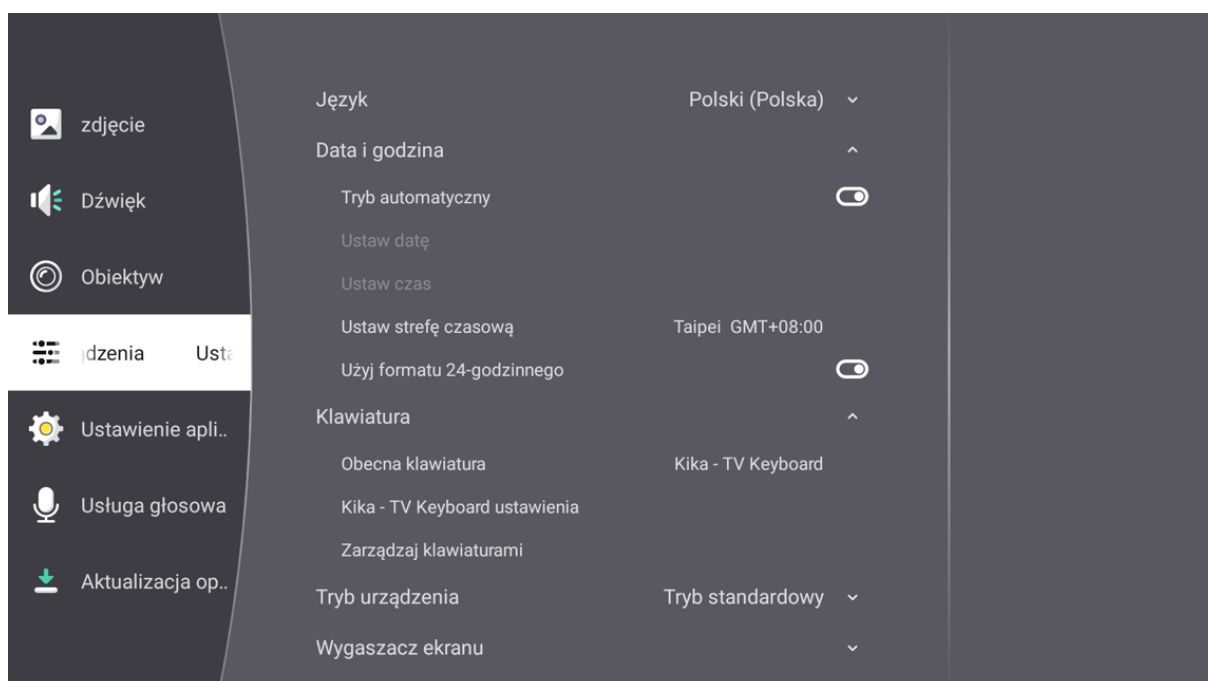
zdjęcie

Dźwięk

Obiektyw

ądzenia Ust

Ustawienie apli..

Usługa głosowa

Aktualizacja op..

Język Polski (Polska)

Data i godzina

Tryb automatyczny

Ustaw datę

Ustaw czas

Ustaw strefę czasową Taipei GMT+08:00

Użyj formatu 24-godzinnego

Klawiatura

Obecna klawiatura Kika - TV Keyboard

Kika - TV Keyboard ustawienia

Zarządzaj klawiaturami

Tryb urządzenia Tryb standardowy

Wygaszacz ekranu